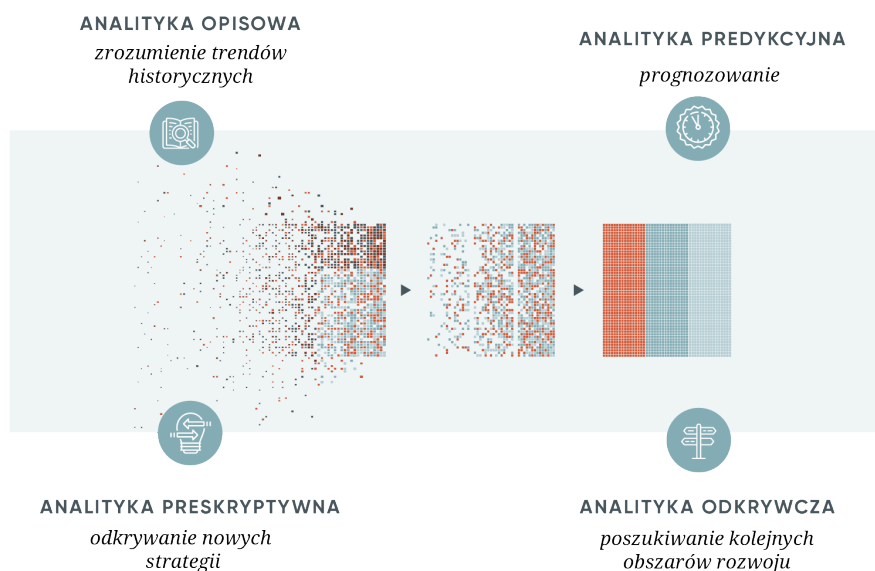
ANALITYKA OPISOWA
zrozumienie trendów historycznych

ANALITYKA PREDYKCYJNA
prognozowanie

ANALITYKA PRESKRYPTYWNA
odkrywanie nowych strategii

ANALITYKA ODKRYWCZA
poszukiwanie kolejnych obszarów rozwoju